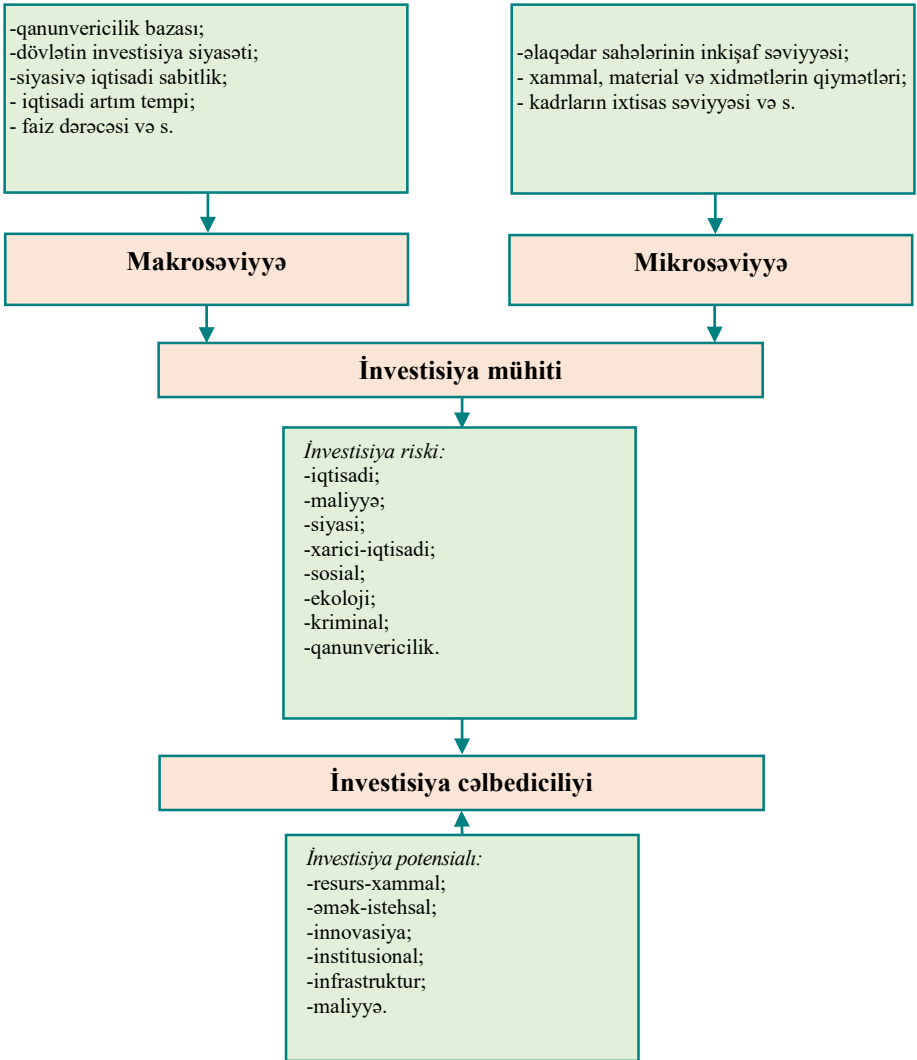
-qanunvericilik bazası;
-dövlətin investisiya siyasəti;
-siyasivə iqtisadi sabitlik;
- iqtisadi artım tempi;
- faiz dərəcəsi və s.

-əlaqədar sahələrinin inkişaf səviyyəsi;
- xammal, material və xidmətlərin qiymətləri;
- kadrların ixtisas səviyyəsi və s.

Makrosəviyyə

Mikrosəviyyə

İnvestisiya mühiti

İnvestisiya riski:
-iqtisadi;
-maliyyə;
-siyasi;
-xarici-iqtisadi;
-sosial;
-ekoloji;
-kriminal;
-qanunvericilik.

İnvestisiya cəlbediciliyi

İnvestisiya potensialı:
-resurs-xammal;
-əmək-istehsal;
-innovasiya;
-institusional;
-infrastruktur;
-maliyyə.